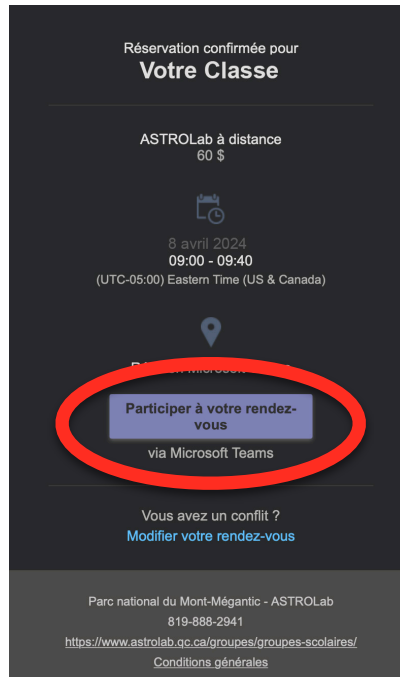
Réservation confirmée pour
Votre Classe

ASTROLab à distance
60 $

8 avril 2024
09:00 - 09:40
(UTC-05:00) Eastern Time (US & Canada)

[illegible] Microsoft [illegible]

Participer à votre rendez-vous
via Microsoft Teams

Vous avez un conflit ?
Modifier votre rendez-vous

Parc national du Mont-Mégantic - ASTROLab
819-888-2941
https://www.astrolab.qc.ca/groupes/groupes-scolaires/
Conditions générales